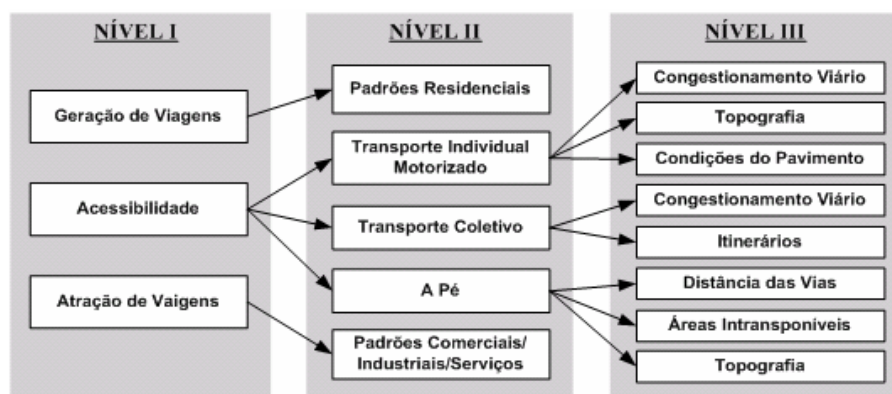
NÍVEL I

Geração de Viagens

Acessibilidade

Atração de Vaigens

NÍVEL II

Padrões Residenciais

Transporte Individual Motorizado

Transporte Coletivo

A Pé

Padrões Comerciais/ Industriais/Serviços

NÍVEL III

Congestionamento Viário

Topografia

Condições do Pavimento

Congestionamento Viário

Itinerários

Distância das Vias

Áreas Intransponíveis

Topografia